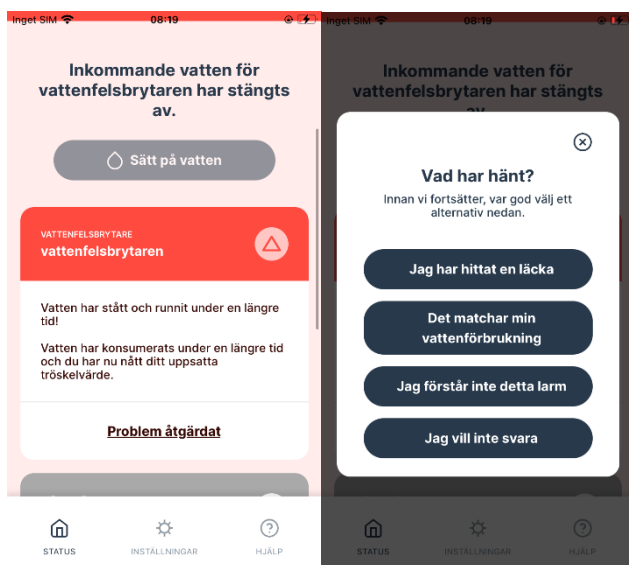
Inget SIM 08:19

Inkommande vatten för vattenfelsbrytaren har stängts av.

Sätt på vatten

VATTENFELSBRYTARE
vattenfelsbrytaren

Vatten har stått och runnit under en längre tid!

Vatten har konsumerats under en längre tid och du har nu nått ditt uppsatta tröskelvärde.

Problem åtgärdat

STATUS INSTÄLLNINGAR HJÄLP

Inget SIM 08:19

Inkommande vatten för vattenfelsbrytaren har stängts av.

Vad har hänt?
Innan vi fortsätter, var god välj ett alternativ nedan.

Jag har hittat en läcka

Det matchar min vattenförbrukning

Jag förstår inte detta larm

Jag vill inte svara

STATUS INSTÄLLNINGAR HJÄLP